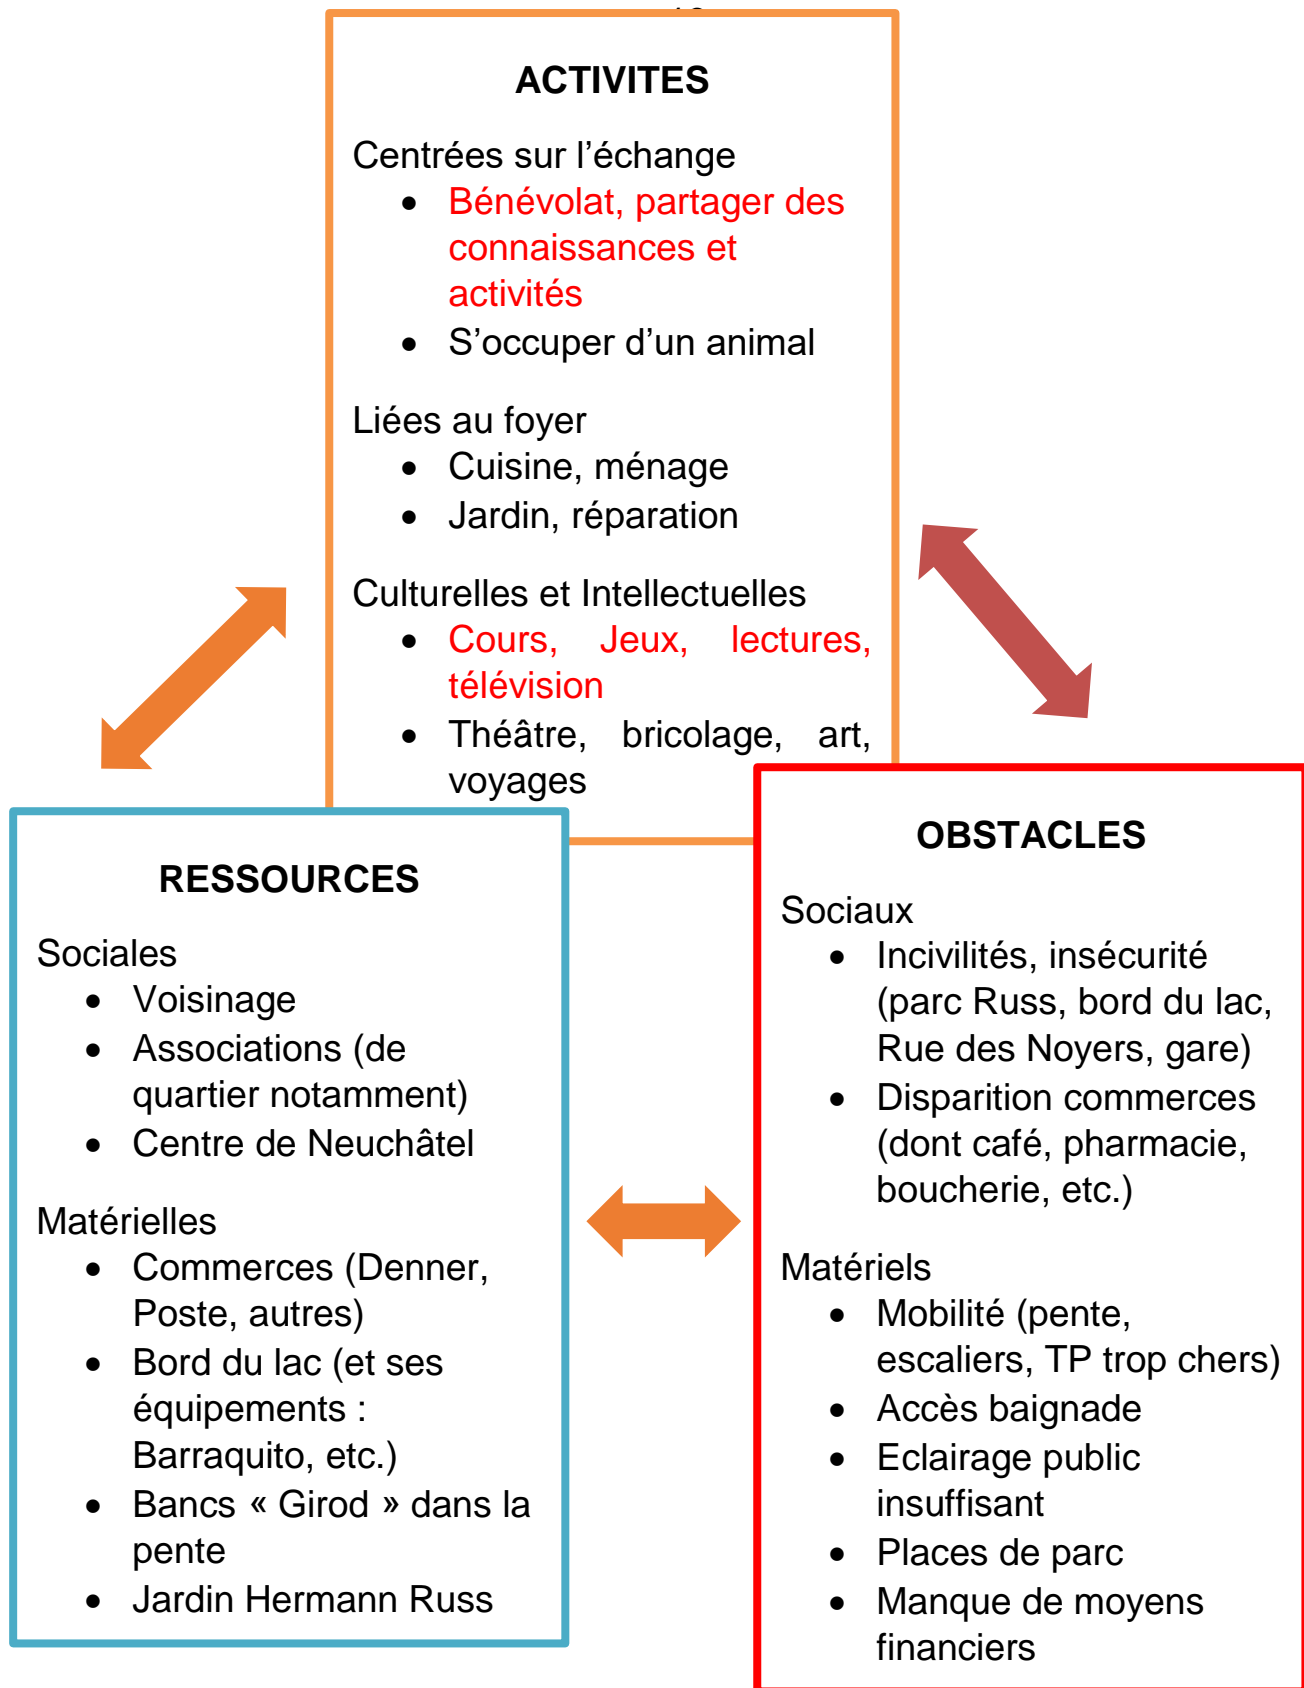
ACTIVITES

Centrées sur l'échange
- Bénévolat, partager des connaissances et activités
- S'occuper d'un animal

Liées au foyer
- Cuisine, ménage
- Jardin, réparation

Culturelles et Intellectuelles
- Cours, Jeux, lectures, télévision
- Théâtre, bricolage, art, voyages

RESSOURCES

Sociales
- Voisinage
- Associations (de quartier notamment)
- Centre de Neuchâtel

Matérielles
- Commerces (Denner, Poste, autres)
- Bord du lac (et ses équipements : Barraquito, etc.)
- Bancs « Girod » dans la pente
- Jardin Hermann Russ

OBSTACLES

Sociaux
- Incivilités, insécurité (parc Russ, bord du lac, Rue des Noyers, gare)
- Disparition commerces (dont café, pharmacie, boucherie, etc.)

Matériels
- Mobilité (pente, escaliers, TP trop chers)
- Accès baignade
- Eclairage public insuffisant
- Places de parc
- Manque de moyens financiers